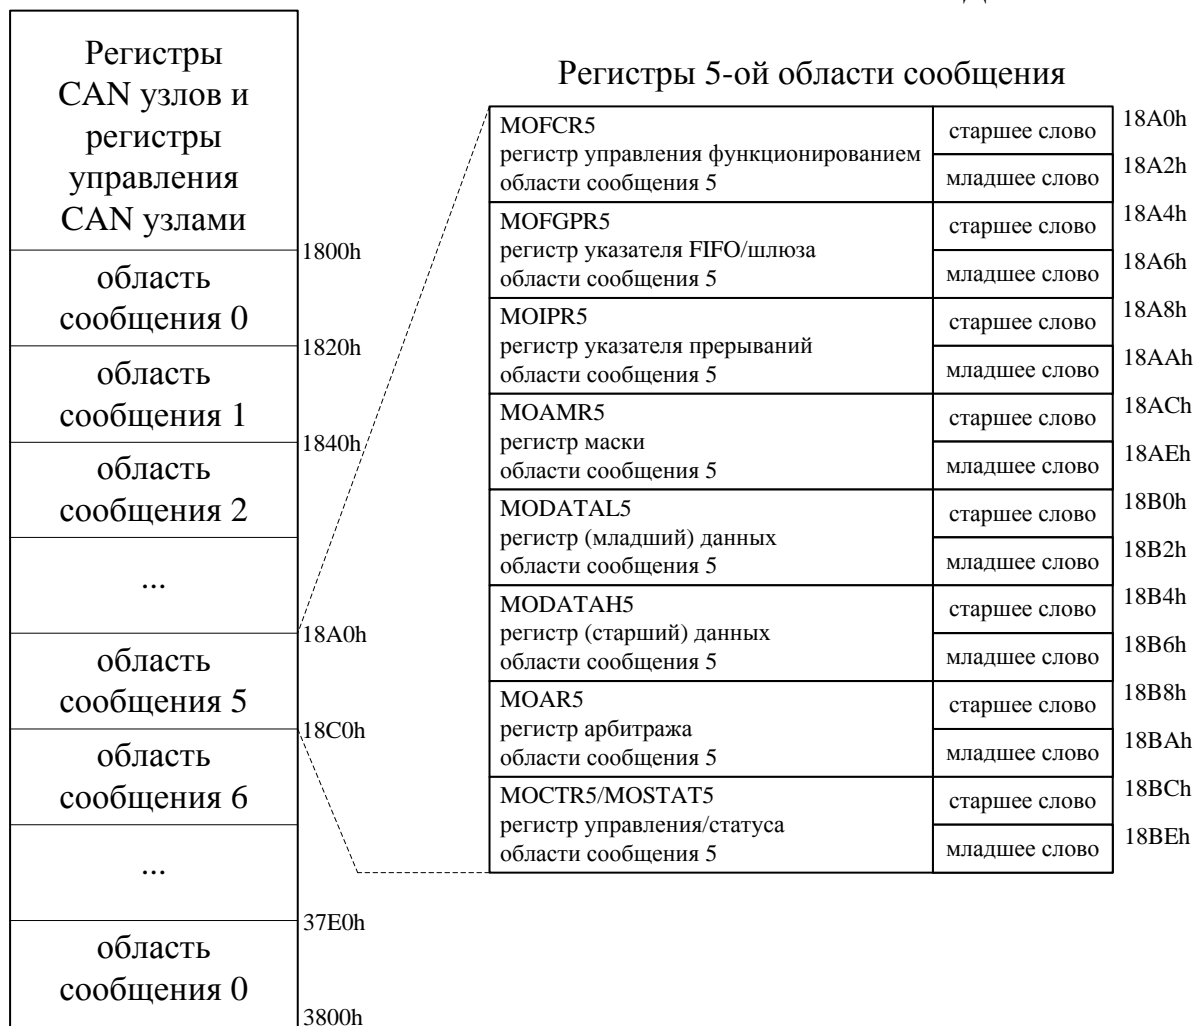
Регистры CAN узлов и регистры управления CAN узлами

1800h

область сообщения 0

1820h

область сообщения 1

1840h

область сообщения 2

...

18A0h

область сообщения 5

18C0h

область сообщения 6

...

37E0h

область сообщения 0

3800h

Регистры 5-ой области сообщения

| | | |
|---|---|---|
| MOFCR5 регистр управления функционированием области сообщения 5 | старшее слово | 18A0h |
| | младшее слово | 18A2h |
| MOFGPR5 регистр указателя FIFO/шлюза области сообщения 5 | старшее слово | 18A4h |
| | младшее слово | 18A6h |
| MOIPR5 регистр указателя прерываний области сообщения 5 | старшее слово | 18A8h |
| | младшее слово | 18AAh |
| MOAMR5 регистр маски области сообщения 5 | старшее слово | 18ACh |
| | младшее слово | 18AEh |
| MODATAL5 регистр (младший) данных области сообщения 5 | старшее слово | 18B0h |
| | младшее слово | 18B2h |
| MODATAH5 регистр (старший) данных области сообщения 5 | старшее слово | 18B4h |
| | младшее слово | 18B6h |
| MOAR5 регистр арбитража области сообщения 5 | старшее слово | 18B8h |
| | младшее слово | 18BAh |
| MOCTR5/MOSTAT5 регистр управления/статуса области сообщения 5 | старшее слово | 18BCh |
| | младшее слово | 18BEh |